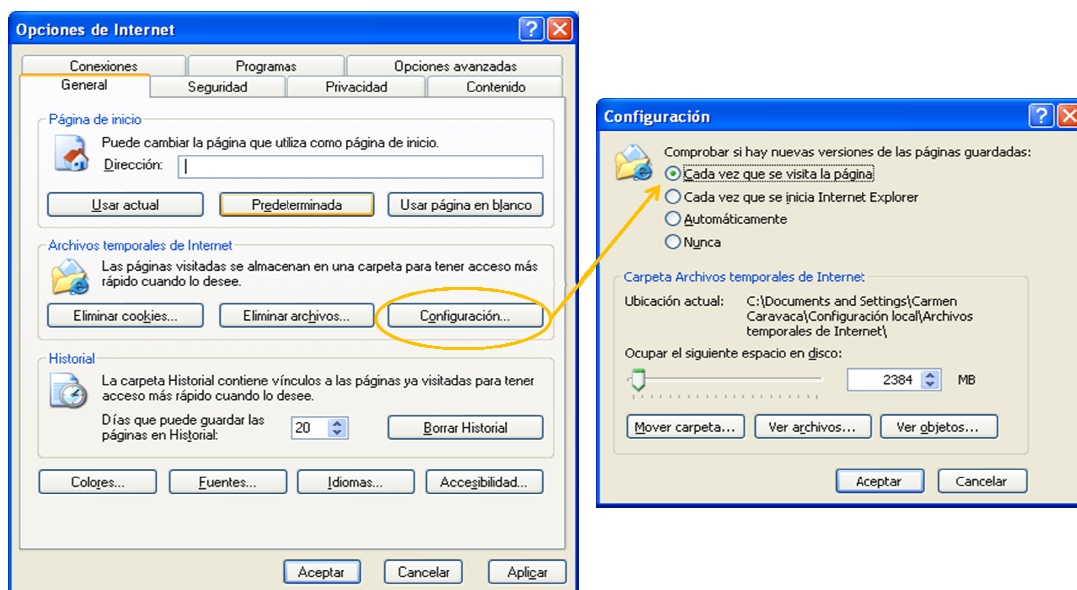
Opciones de Internet

Conexiones | Programas | Opciones avanzadas
General | Seguridad | Privacidad | Contenido

Página de inicio
Puede cambiar la página que utiliza como página de inicio.
Dirección:
Usar actual | Predeterminada | Usar página en blanco

Archivos temporales de Internet
Las páginas visitadas se almacenan en una carpeta para tener acceso más rápido cuando lo desee.
Eliminar cookies... | Eliminar archivos... | Configuración...

Historial
La carpeta Historial contiene vínculos a las páginas ya visitadas para tener acceso más rápido cuando lo desee.
Días que puede guardar las páginas en Historial: 20
Borrar Historial

Colores... | Fuentes... | Idiomas... | Accesibilidad...

Aceptar | Cancelar | Aplicar

Configuración

Comprobar si hay nuevas versiones de las páginas guardadas:
Cada vez que se visita la página
Cada vez que se inicia Internet Explorer
Automáticamente
Nunca

Carpeta Archivos temporales de Internet
Ubicación actual: C:\Documents and Settings\Carmen Caravaca\Configuración local\Archivos temporales de Internet\
Ocupar el siguiente espacio en disco:
2384 MB
Mover carpeta... | Ver archivos... | Ver objetos...

Aceptar | Cancelar